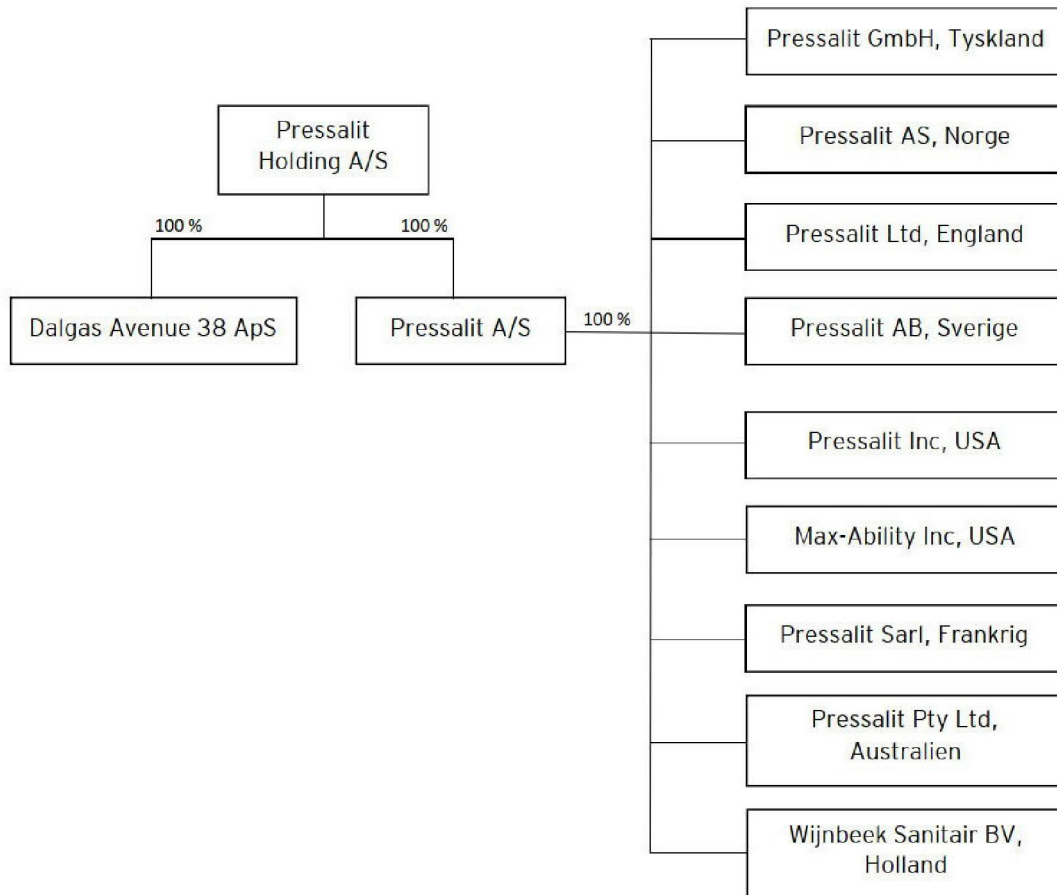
Pressalit Holding A/S

100 %

100 %

Dalgas Avenue 38 ApS

Pressalit A/S

100 %

Pressalit GmbH, Tyskland

Pressalit AS, Norge

Pressalit Ltd, England

Pressalit AB, Sverige

Pressalit Inc, USA

Max-Ability Inc, USA

Pressalit Sarl, Frankrig

Pressalit Pty Ltd, Australien

Wijnbeek Sanitair BV, Holland